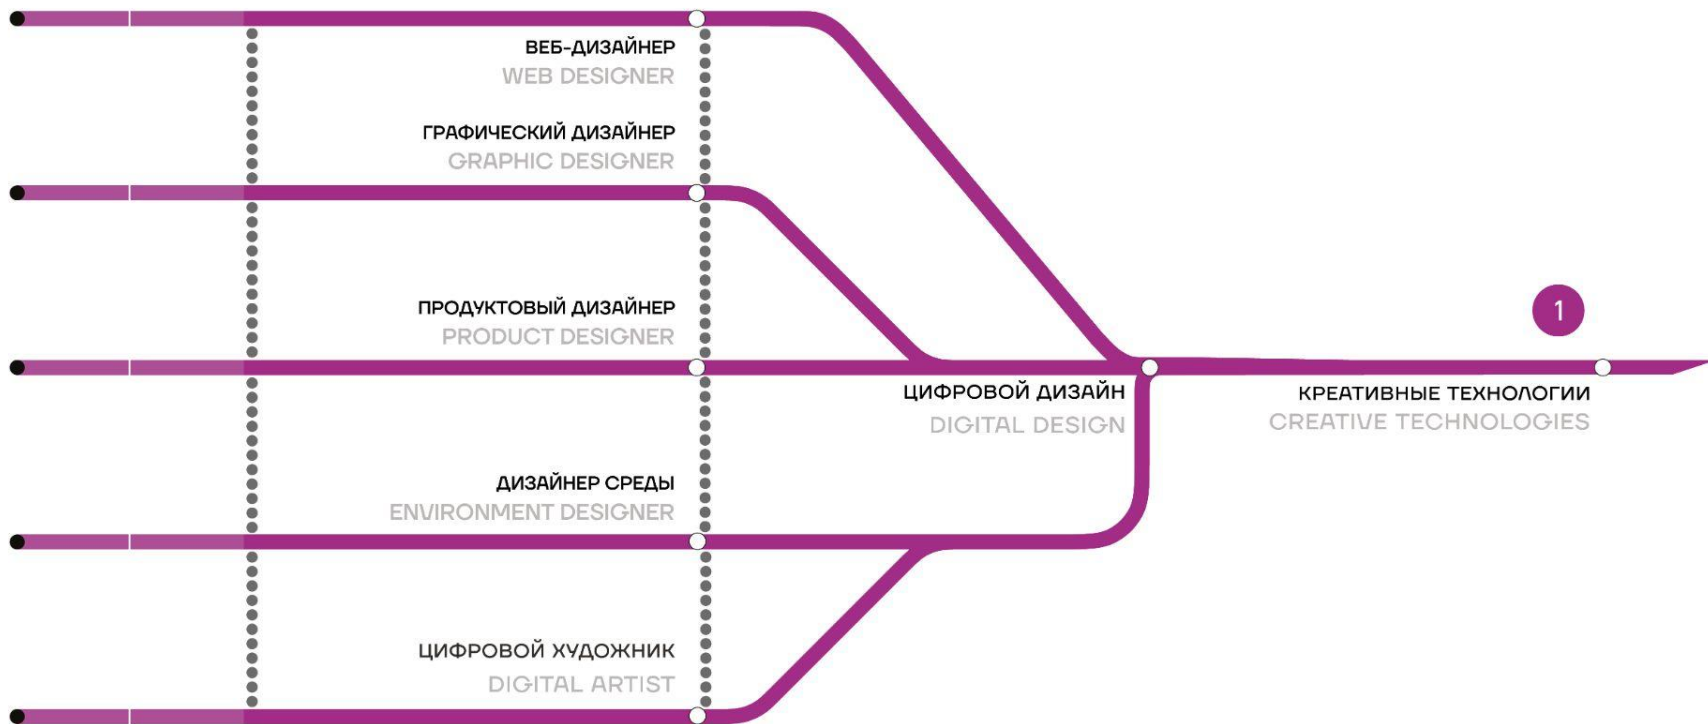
ВЕБ-ДИЗАЙНЕР
WEB DESIGNER

ГРАФИЧЕСКИЙ ДИЗАЙНЕР
GRAPHIC DESIGNER

ПРОДУКТОВЫЙ ДИЗАЙНЕР
PRODUCT DESIGNER

ДИЗАЙНЕР СРЕДЫ
ENVIRONMENT DESIGNER

ЦИФРОВОЙ ХУДОЖНИК
DIGITAL ARTIST

ЦИФРОВОЙ ДИЗАЙН
DIGITAL DESIGN

1

КРЕАТИВНЫЕ ТЕХНОЛОГИИ
CREATIVE TECHNOLOGIES